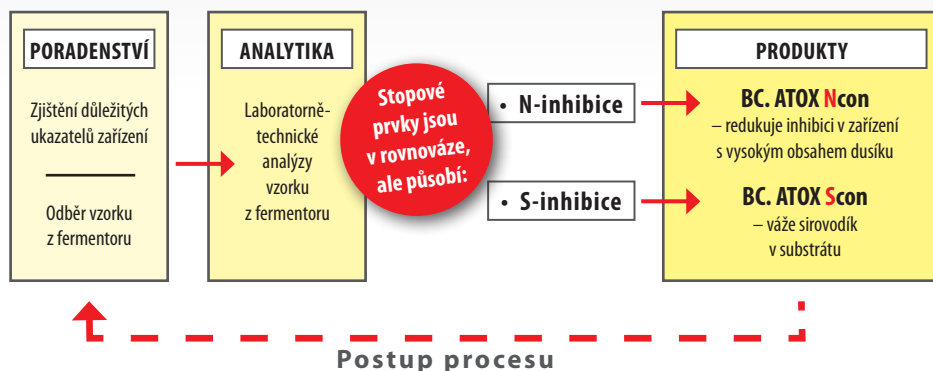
PORADENSTVÍ

Zjištění důležitých ukazatelů zařízení

Odběr vzorku z fermentoru

ANALYTIKA

Laboratorně-technické analýzy vzorku z fermentoru

Stopové prvky jsou v rovnováze, ale působí:

• N-inhibice

• S-inhibice

PRODUKTY

BC. ATOX Ncon
– redukuje inhibici v zařízení s vysokým obsahem dusíku

BC. ATOX Scon
– váže sirovodík v substrátu

Postup procesu